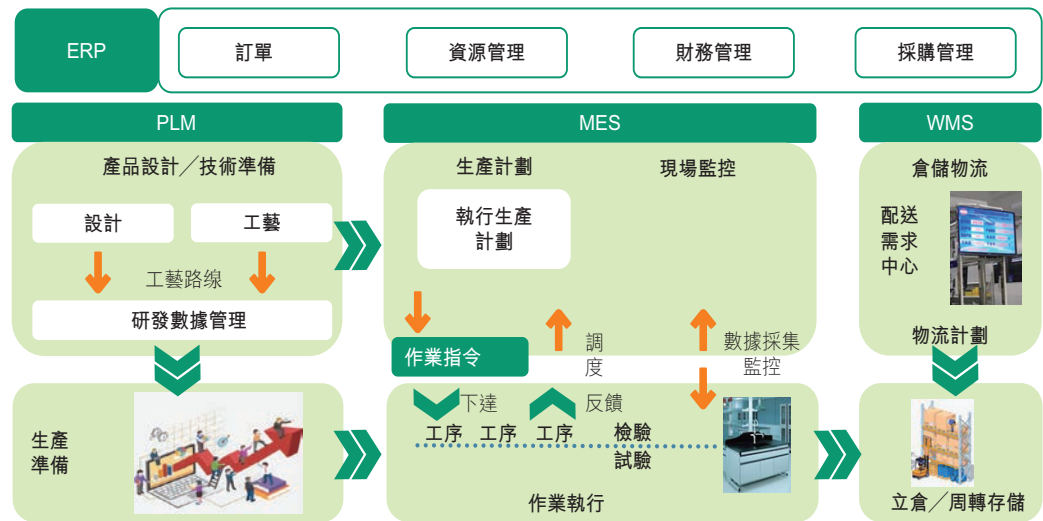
ERP

訂單

資源管理

財務管理

採購管理

PLM

產品設計／技術準備

設計

工藝

工藝路線

研發數據管理

生產準備

MES

生產計劃

現場監控

執行生產計劃

作業指令

調度

數據採集監控

下達

反饋

工序　工序　工序

檢驗試驗

作業執行

WMS

倉儲物流

配送需求中心

物流計劃

立倉／周轉存儲